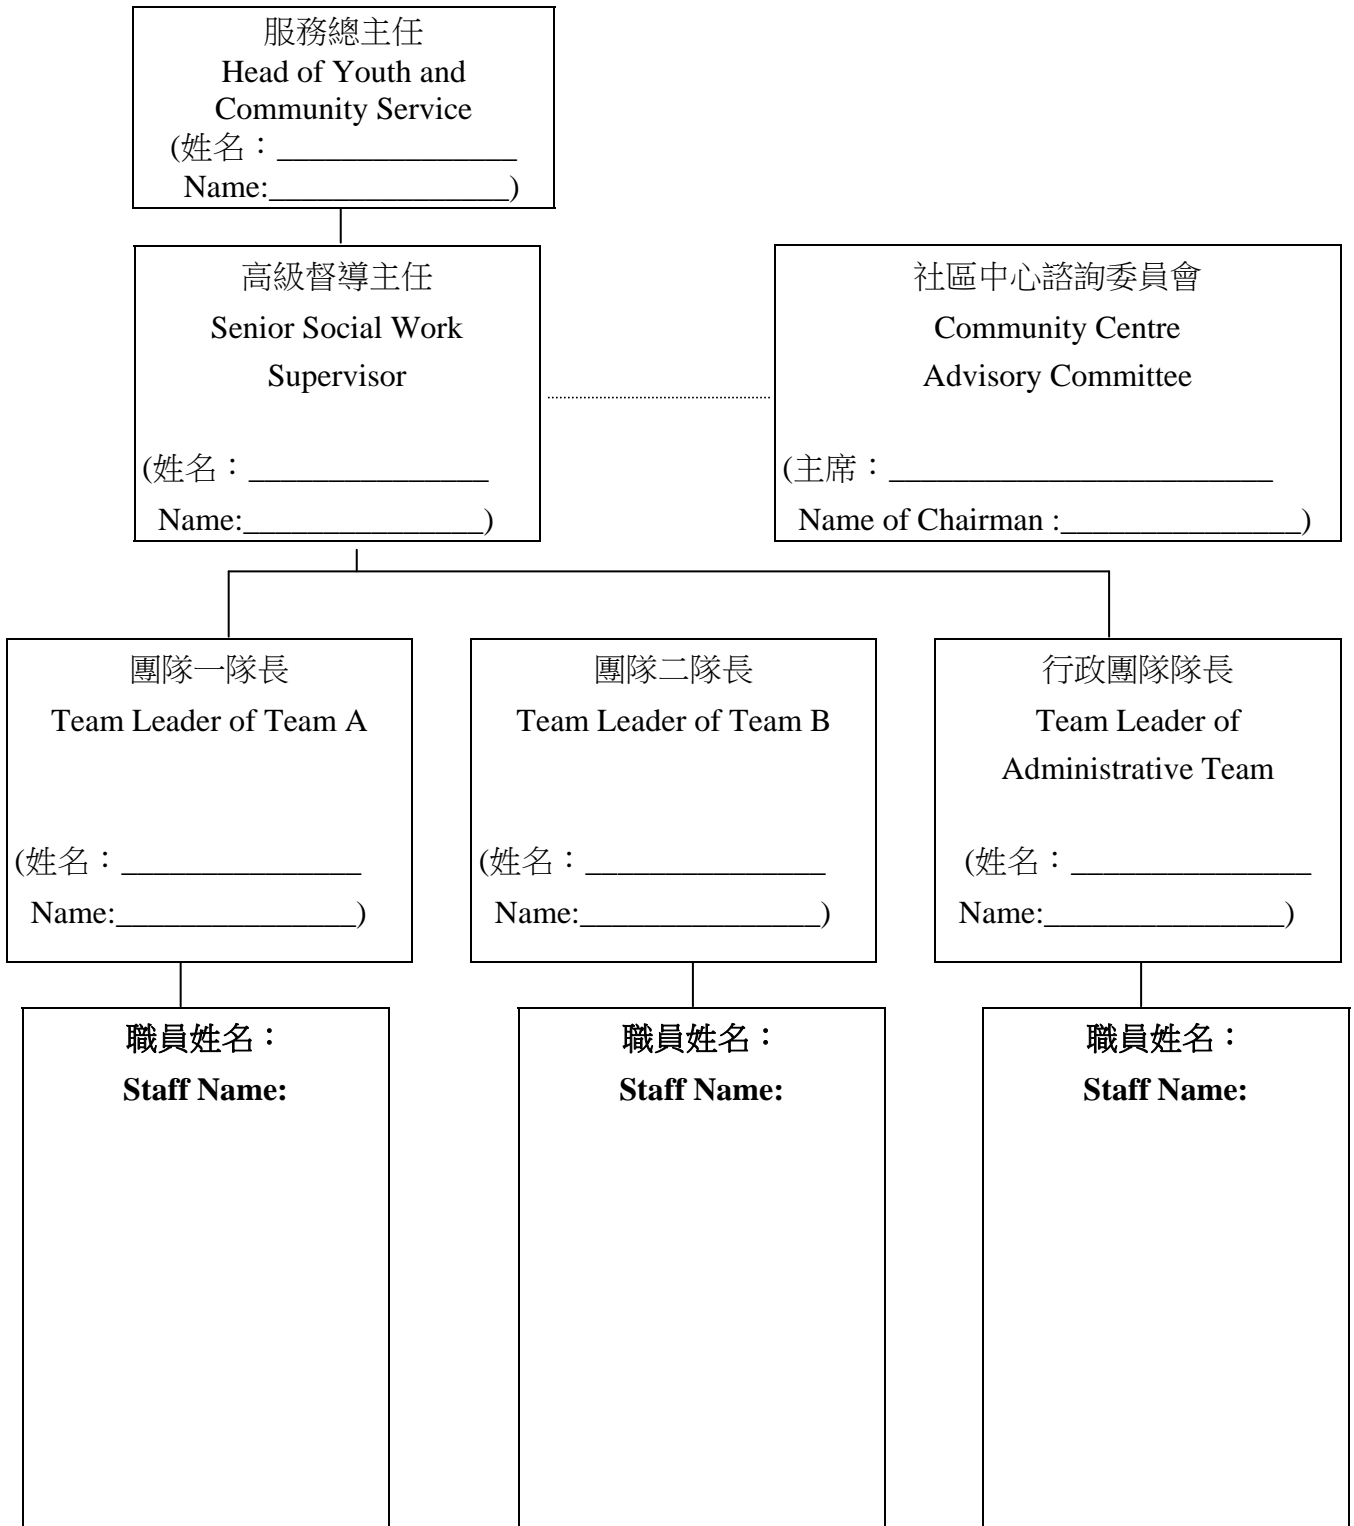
服務總主任
Head of Youth and Community Service
(姓名：______________
Name:______________)

高級督導主任
Senior Social Work Supervisor

(姓名：______________
Name:______________)

社區中心諮詢委員會
Community Centre Advisory Committee

(主席：______________________
Name of Chairman :______________)

團隊一隊長
Team Leader of Team A

(姓名：______________
Name:______________)

團隊二隊長
Team Leader of Team B

(姓名：______________
Name:______________)

行政團隊隊長
Team Leader of Administrative Team

(姓名：______________
Name:______________)

**職員姓名：**
**Staff Name:**

**職員姓名：**
**Staff Name:**

**職員姓名：**
**Staff Name:**